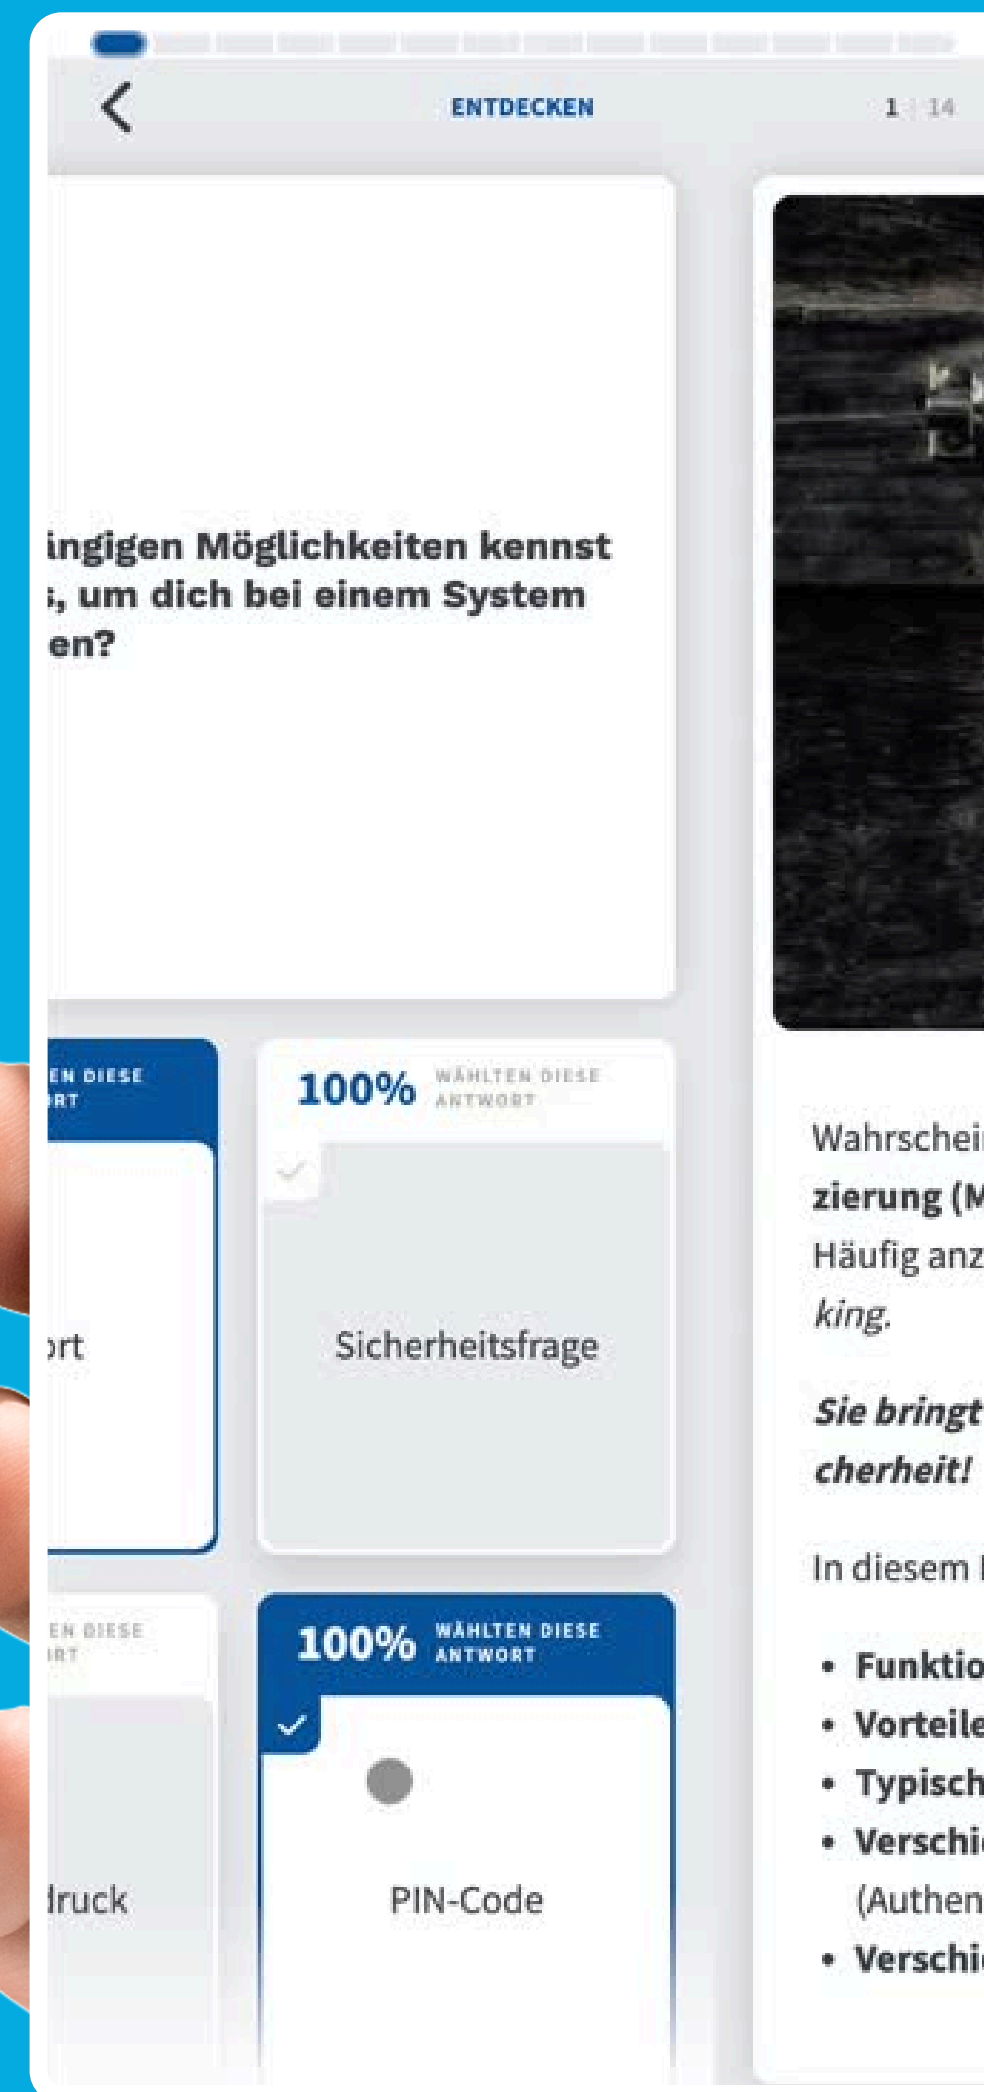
ENTDECKEN

1 | 14

ingigen Möglichkeiten kennst s, um dich bei einem System en?

EN DIESE RT

rt

100% WÄHLTEN DIESE ANTWORT

Sicherheitsfrage

EN DIESE RT

druck

100% WÄHLTEN DIESE ANTWORT

PIN-Code

Wahrschei

zierung (M

Häufig anz

king.

Sie bringt

cherheit!

In diesem

• Funktio

• Vorteile

• Typisch

• Verschi

(Authen

• Verschi